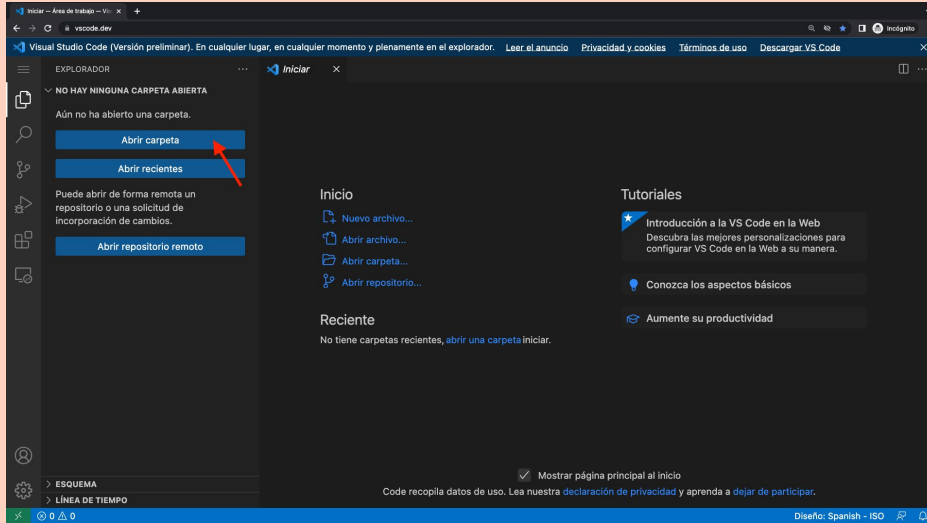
Iniciar — Área de trabajo — Vis ×
vscode.dev
Incógnito

Visual Studio Code (Versión preliminar). En cualquier lugar, en cualquier momento y plenamente en el explorador. Leer el anuncio Privacidad y cookies Términos de uso Descargar VS Code

EXPLORADOR ···
NO HAY NINGUNA CARPETA ABIERTA
Aún no ha abierto una carpeta.
Abrir carpeta
Abrir recientes
Puede abrir de forma remota un repositorio o una solicitud de incorporación de cambios.
Abrir repositorio remoto

Iniciar ×

Inicio
Nuevo archivo...
Abrir archivo...
Abrir carpeta...
Abrir repositorio...

Reciente
No tiene carpetas recientes, abrir una carpeta iniciar.

Tutoriales
Introducción a la VS Code en la Web
Descubra las mejores personalizaciones para configurar VS Code en la Web a su manera.
Conozca los aspectos básicos
Aumente su productividad

Mostrar página principal al inicio
Code recopila datos de uso. Lea nuestra declaración de privacidad y aprenda a dejar de participar.

ESQUEMA
LÍNEA DE TIEMPO

0 0
Diseño: Spanish - ISO